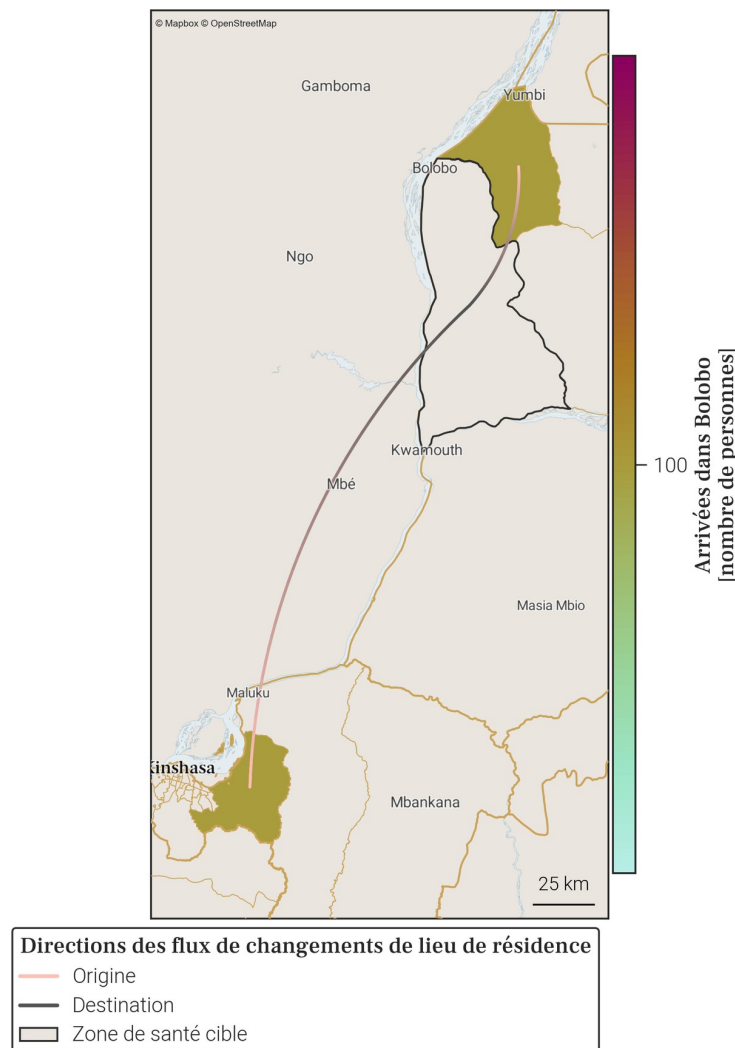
© Mapbox © OpenStreetMap

Gamboma
Yumbi
Bolobo
Ngo
Kwamouth
Mbé
Masia Mbio
Maluku
Kinshasa
Mbankana
25 km

100
Arrivées dans Bolobo [nombre de personnes]

Directions des flux de changements de lieu de résidence
Origine
Destination
Zone de santé cible